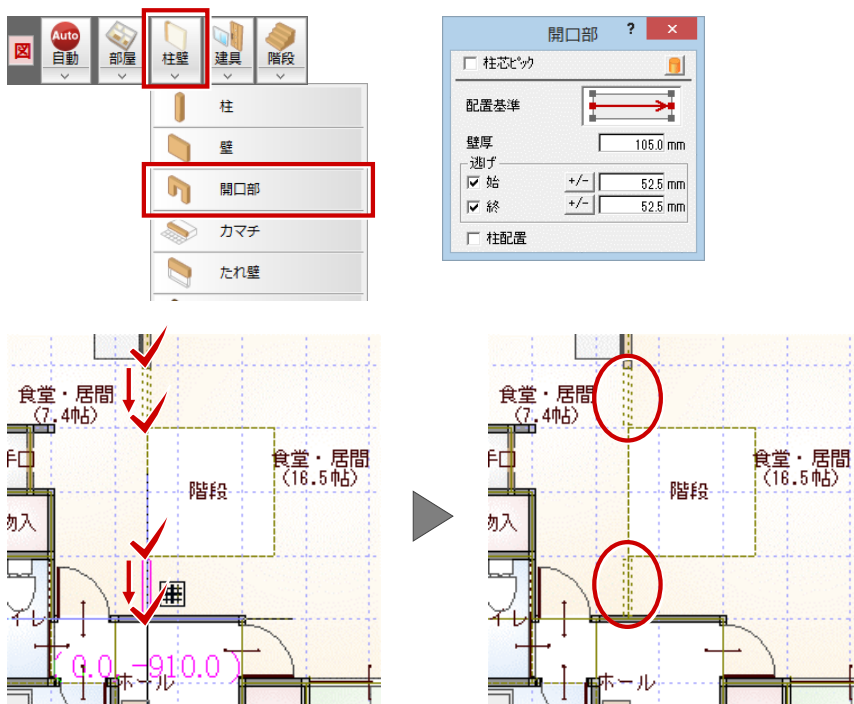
図 Auto 自動 部屋 柱壁 建具 階段

柱
壁
開口部
カマチ
たれ壁

開口部 ? ×
柱芯ピック
配置基準
壁厚 105.0 mm
逃げ
☑ 始 +/- 52.5 mm
☑ 終 +/- 52.5 mm
柱配置

食堂・居間 (7.4帖)
戸口
階段
食堂・居間 (16.5帖)
物入
イレ
(0.0, -910.0)
ホール

食堂・居間 (7.4帖)
戸口
階段
食堂・居間 (16.5帖)
物入
イレ
ホール